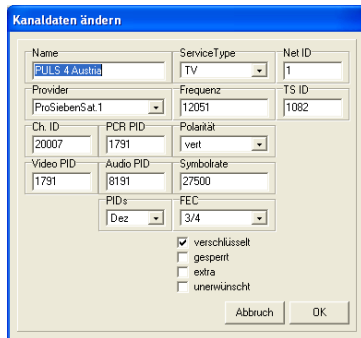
Kanaldaten ändern

Name
PULS 4 Austria
ServiceType
TV
Net ID
1
Provider
ProSiebenSat.1
Frequenz
12051
TS ID
1082
Ch. ID
20007
PCR PID
1791
Polarität
vert
Video PID
1791
Audio PID
8191
Symbolrate
27500
PIDs
Dez
FEC
3/4
verschlüsselt
gesperrt
extra
unerwünscht
Abbruch
OK